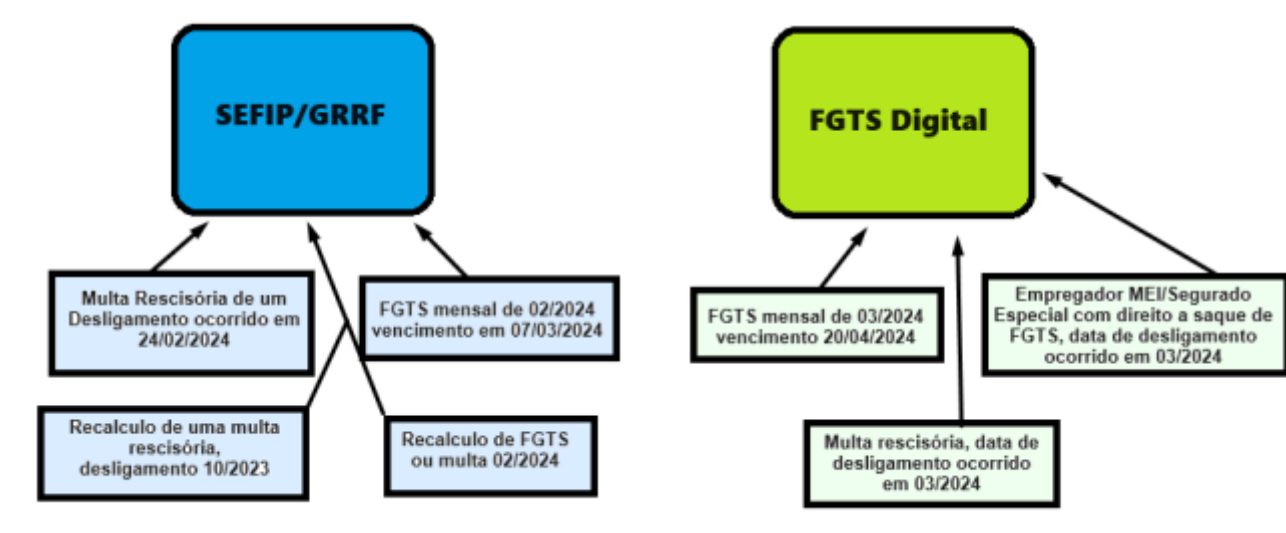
SEFIP/GRRF

Multa Rescisória de um Desligamento ocorrido em 24/02/2024

FGTS mensal de 02/2024 vencimento em 07/03/2024

Recalculo de uma multa rescisória, desligamento 10/2023

Recalculo de FGTS ou multa 02/2024

FGTS Digital

FGTS mensal de 03/2024 vencimento 20/04/2024

Empregador MEI/Segurado Especial com direito a saque de FGTS, data de desligamento ocorrido em 03/2024

Multa rescisória, data de desligamento ocorrido em 03/2024